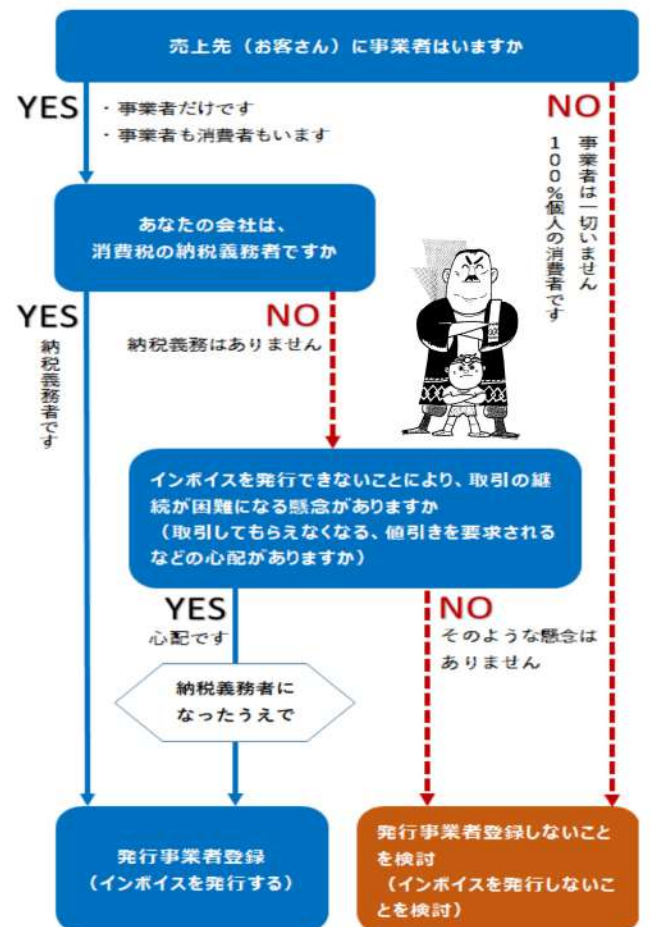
売上先（お客さん）に事業者はいますか

YES
・事業者だけです
・事業者も消費者もいます

NO
事業者は一切いません
100%個人の消費者です

あなたの会社は、
消費税の納税義務者ですか

YES
納税義務者です

NO
納税義務はありません

インボイスを発行できないことにより、取引の継続が困難になる懸念がありますか
（取引してもらえなくなる、値引きを要求されるなどの心配がありますか）

YES
心配です

NO
そのような懸念はありません

納税義務者になったうえで

発行事業者登録
（インボイスを発行する）

発行事業者登録しないことを検討
（インボイスを発行しないことを検討）